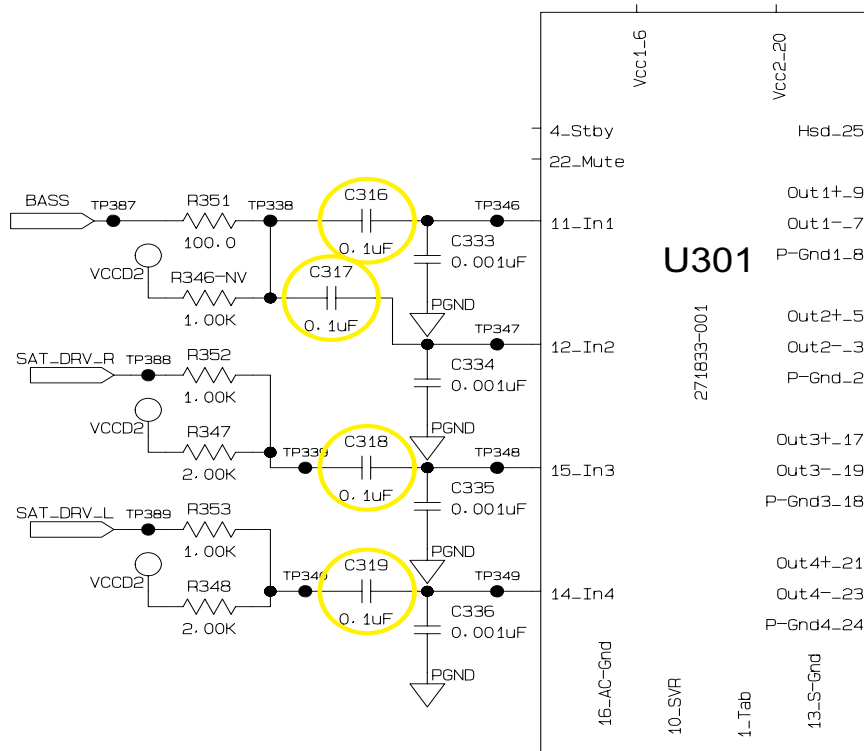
Vcc1_6
Vcc2_20
4_Stby
22_Mute
Hsd_25
BASS
TP387
R351
100.0
TP338
C316
0.1uF
TP346
11_In1
Out1+_9
Out1-_7
P-Gnd1_8
C333
0.001uF
U301
VCCD2
R346-NV
1.00K
C317
0.1uF
PGND
TP347
12_In2
Out2+_5
Out2-_3
P-Gnd_2
271833-001
SAT_DRV_R
TP388
R352
1.00K
C334
0.001uF
VCCD2
R347
2.00K
TP339
C318
0.1uF
PGND
TP348
15_In3
Out3+_17
Out3-_19
P-Gnd3_18
C335
0.001uF
SAT_DRV_L
TP389
R353
1.00K
PGND
VCCD2
R348
2.00K
TP340
C319
0.1uF
TP349
14_In4
Out4+_21
Out4-_23
P-Gnd4_24
C336
0.001uF
PGND
16_AC-Gnd
10_SVR
1_Tab
13_S-Gnd